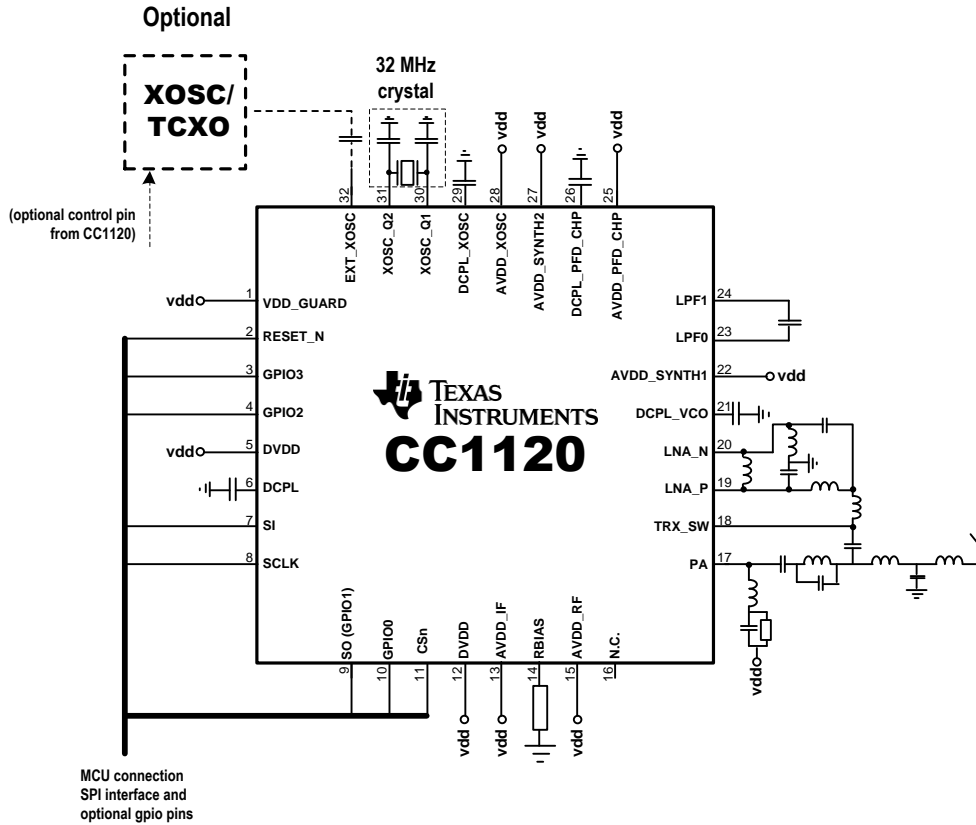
Optional

XOSC/
TCXO

(optional control pin
from CC1120)

32 MHz
crystal

vdd
vdd
vdd

32 EXT_XOSC
31 XOSC_Q2
30 XOSC_Q1
29 DCPL_XOSC
28 AVDD_XOSC
27 AVDD_SYNTH2
26 DCPL_PFD_CHP
25 AVDD_PFD_CHP

vdd 1 VDD_GUARD
2 RESET_N
3 GPIO3
4 GPIO2
vdd 5 DVDD
6 DCPL
7 SI
8 SCLK

TEXAS
INSTRUMENTS
CC1120

LPF1 24
LPF0 23
AVDD_SYNTH1 22 vdd
DCPL_VCO 21
LNA_N 20
LNA_P 19
TRX_SW 18
PA 17

vdd

9 SO (GPIO1)
10 GPIO0
11 CSn
12 DVDD
13 AVDD_IF
14 RBIAS
15 AVDD_RF
16 N.C.

vdd
vdd
vdd

MCU connection
SPI interface and
optional gpio pins